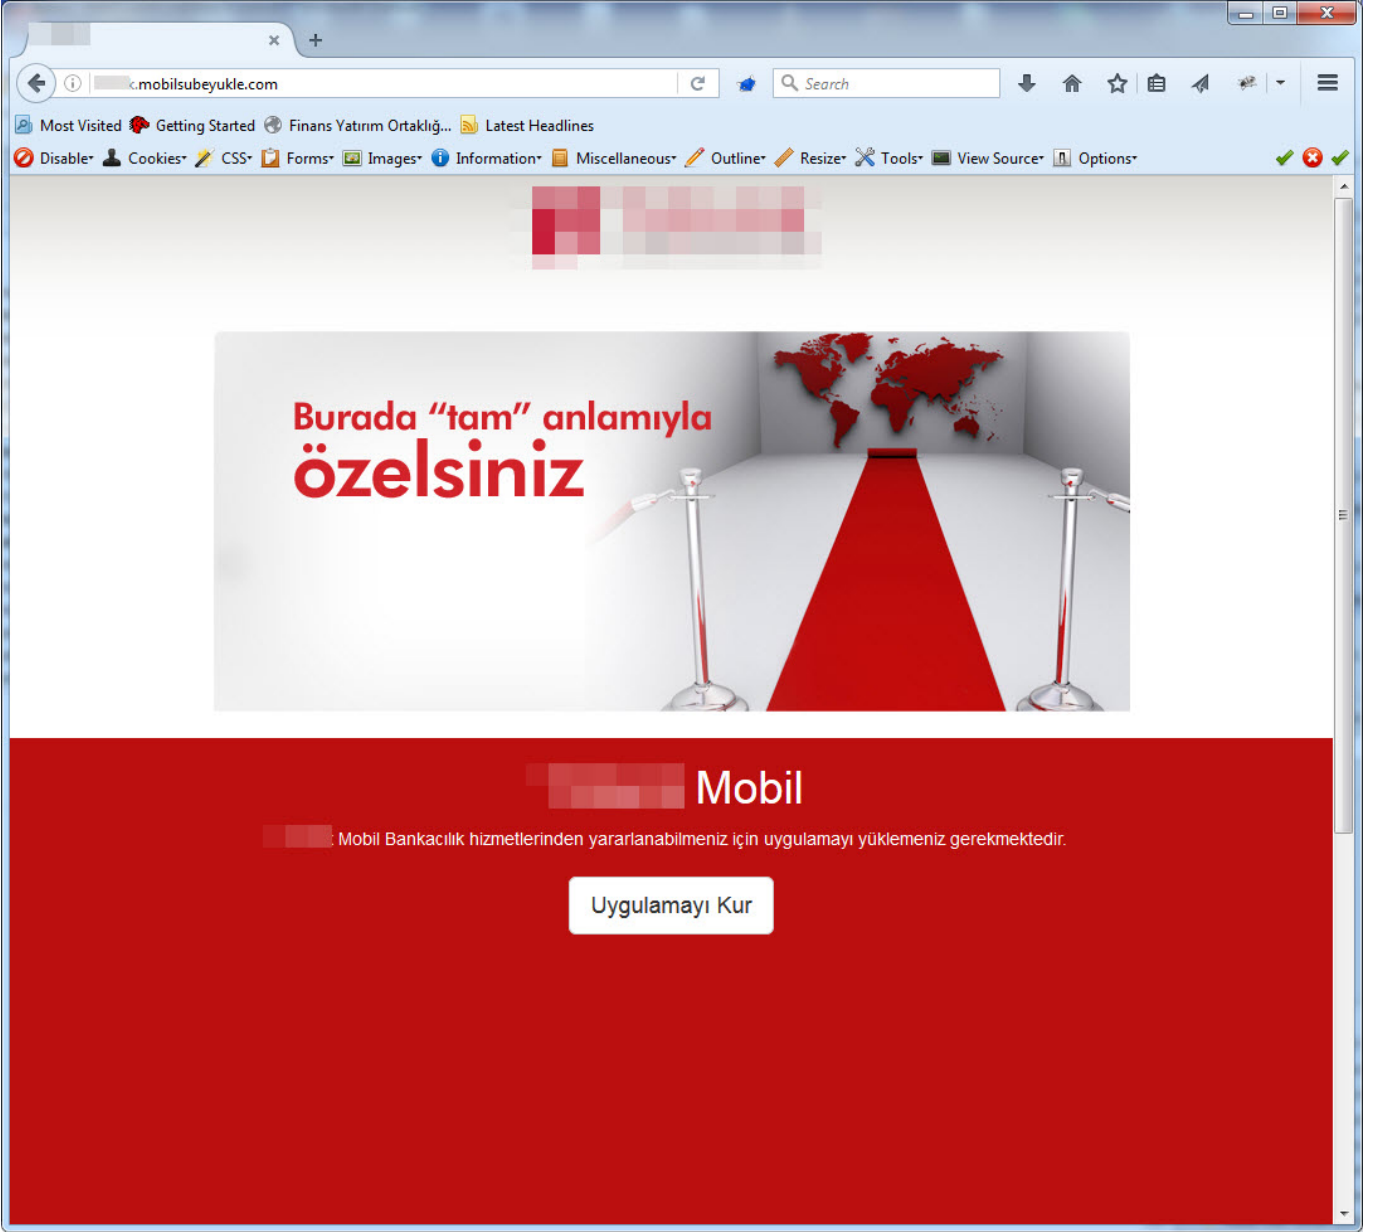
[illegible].mobilsubeyukle.com

Search

Most Visited Getting Started Finans Yatırım Ortaklığ... Latest Headlines

Disable Cookies CSS Forms Images Information Miscellaneous Outline Resize Tools View Source Options

Burada "tam" anlamıyla
özelsiniz

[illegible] Mobil

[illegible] Mobil Bankacılık hizmetlerinden yararlanabilmeniz için uygulamayı yüklemeniz gerekmektedir.

Uygulamayı Kur